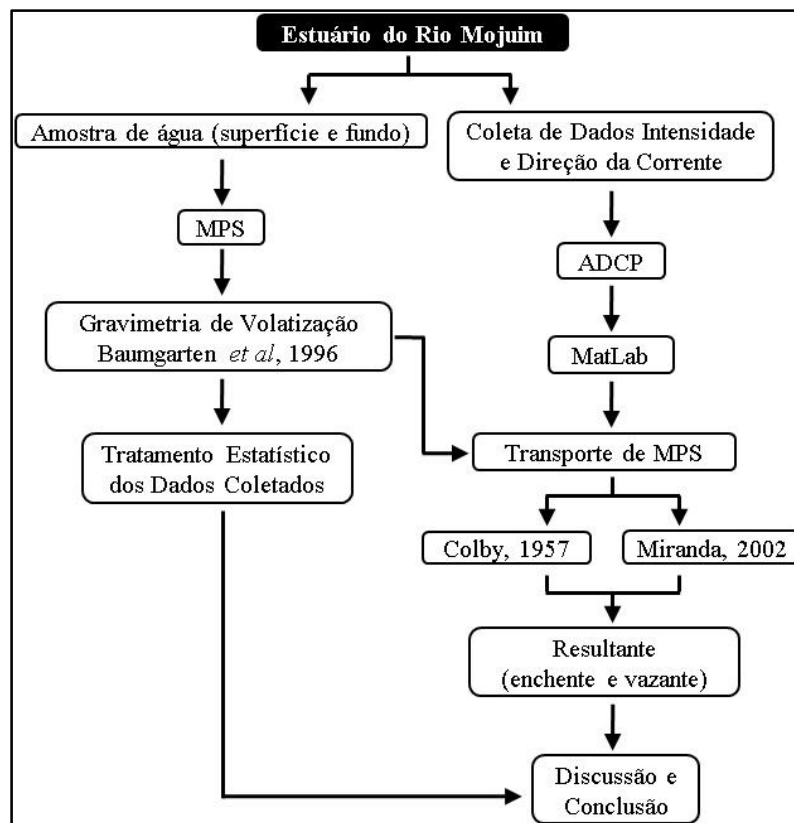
Estuário do Rio Mojuim

Amostra de água (superfície e fundo)

Coleta de Dados Intensidade e Direção da Corrente

MPS

ADCP

Gravimetria de Volatização Baumgarten *et al*, 1996

MatLab

Tratamento Estatístico dos Dados Coletados

Transporte de MPS

Colby, 1957

Miranda, 2002

Resultante (enchente e vazante)

Discussão e Conclusão